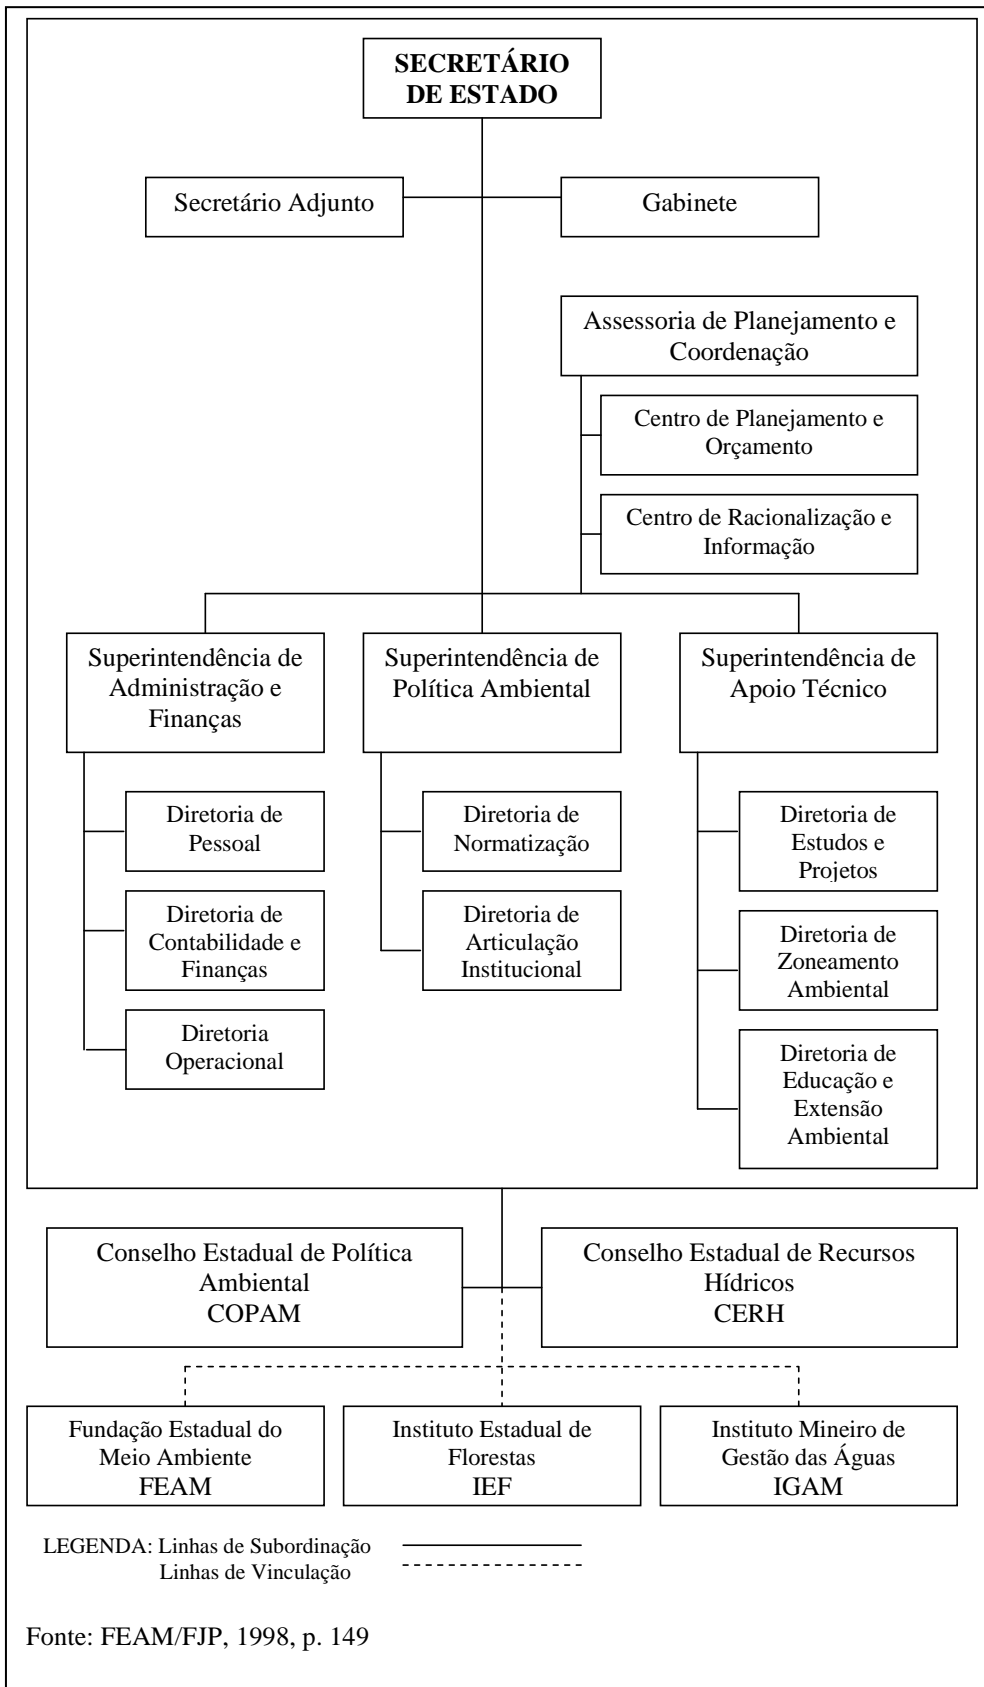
SECRETÁRIO DE ESTADO

Secretário Adjunto

Gabinete

Assessoria de Planejamento e Coordenação

Centro de Planejamento e Orçamento

Centro de Racionalização e Informação

Superintendência de Administração e Finanças

Superintendência de Política Ambiental

Superintendência de Apoio Técnico

Diretoria de Pessoal

Diretoria de Contabilidade e Finanças

Diretoria Operacional

Diretoria de Normatização

Diretoria de Articulação Institucional

Diretoria de Estudos e Projetos

Diretoria de Zoneamento Ambiental

Diretoria de Educação e Extensão Ambiental

Conselho Estadual de Política Ambiental
COPAM

Conselho Estadual de Recursos Hídricos
CERH

Fundação Estadual do Meio Ambiente
FEAM

Instituto Estadual de Florestas
IEF

Instituto Mineiro de Gestão das Águas
IGAM

LEGENDA: Linhas de Subordinação
Linhas de Vinculação

Fonte: FEAM/FJP, 1998, p. 149